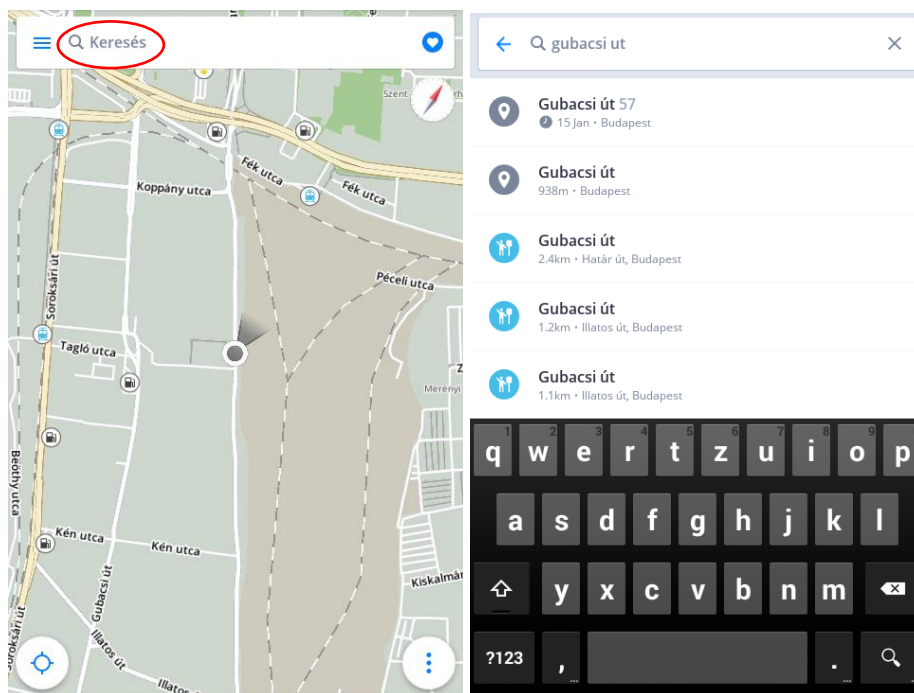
Keresés

Szent

Fék utca

Fék utca

Koppány utca

Péceli utca

Soroksári út

Tagló utca

Merényi

Beöthy utca

Kén utca

Kén utca

Gubacsi út

Illatos út

Kiskalmár

Soroksári út

Illatos

gubacsi ut

Gubacsi út 57
15 Jan • Budapest

Gubacsi út
938m • Budapest

Gubacsi út
2.4km • Határ út, Budapest

Gubacsi út
1.2km • Illatos út, Budapest

Gubacsi út
1.1km • Illatos út, Budapest

1 q 2 w 3 e 4 r 5 t 6 z 7 u 8 i 9 o 0 p
a s d f g h j k l
y x c v b n m
?123 , .